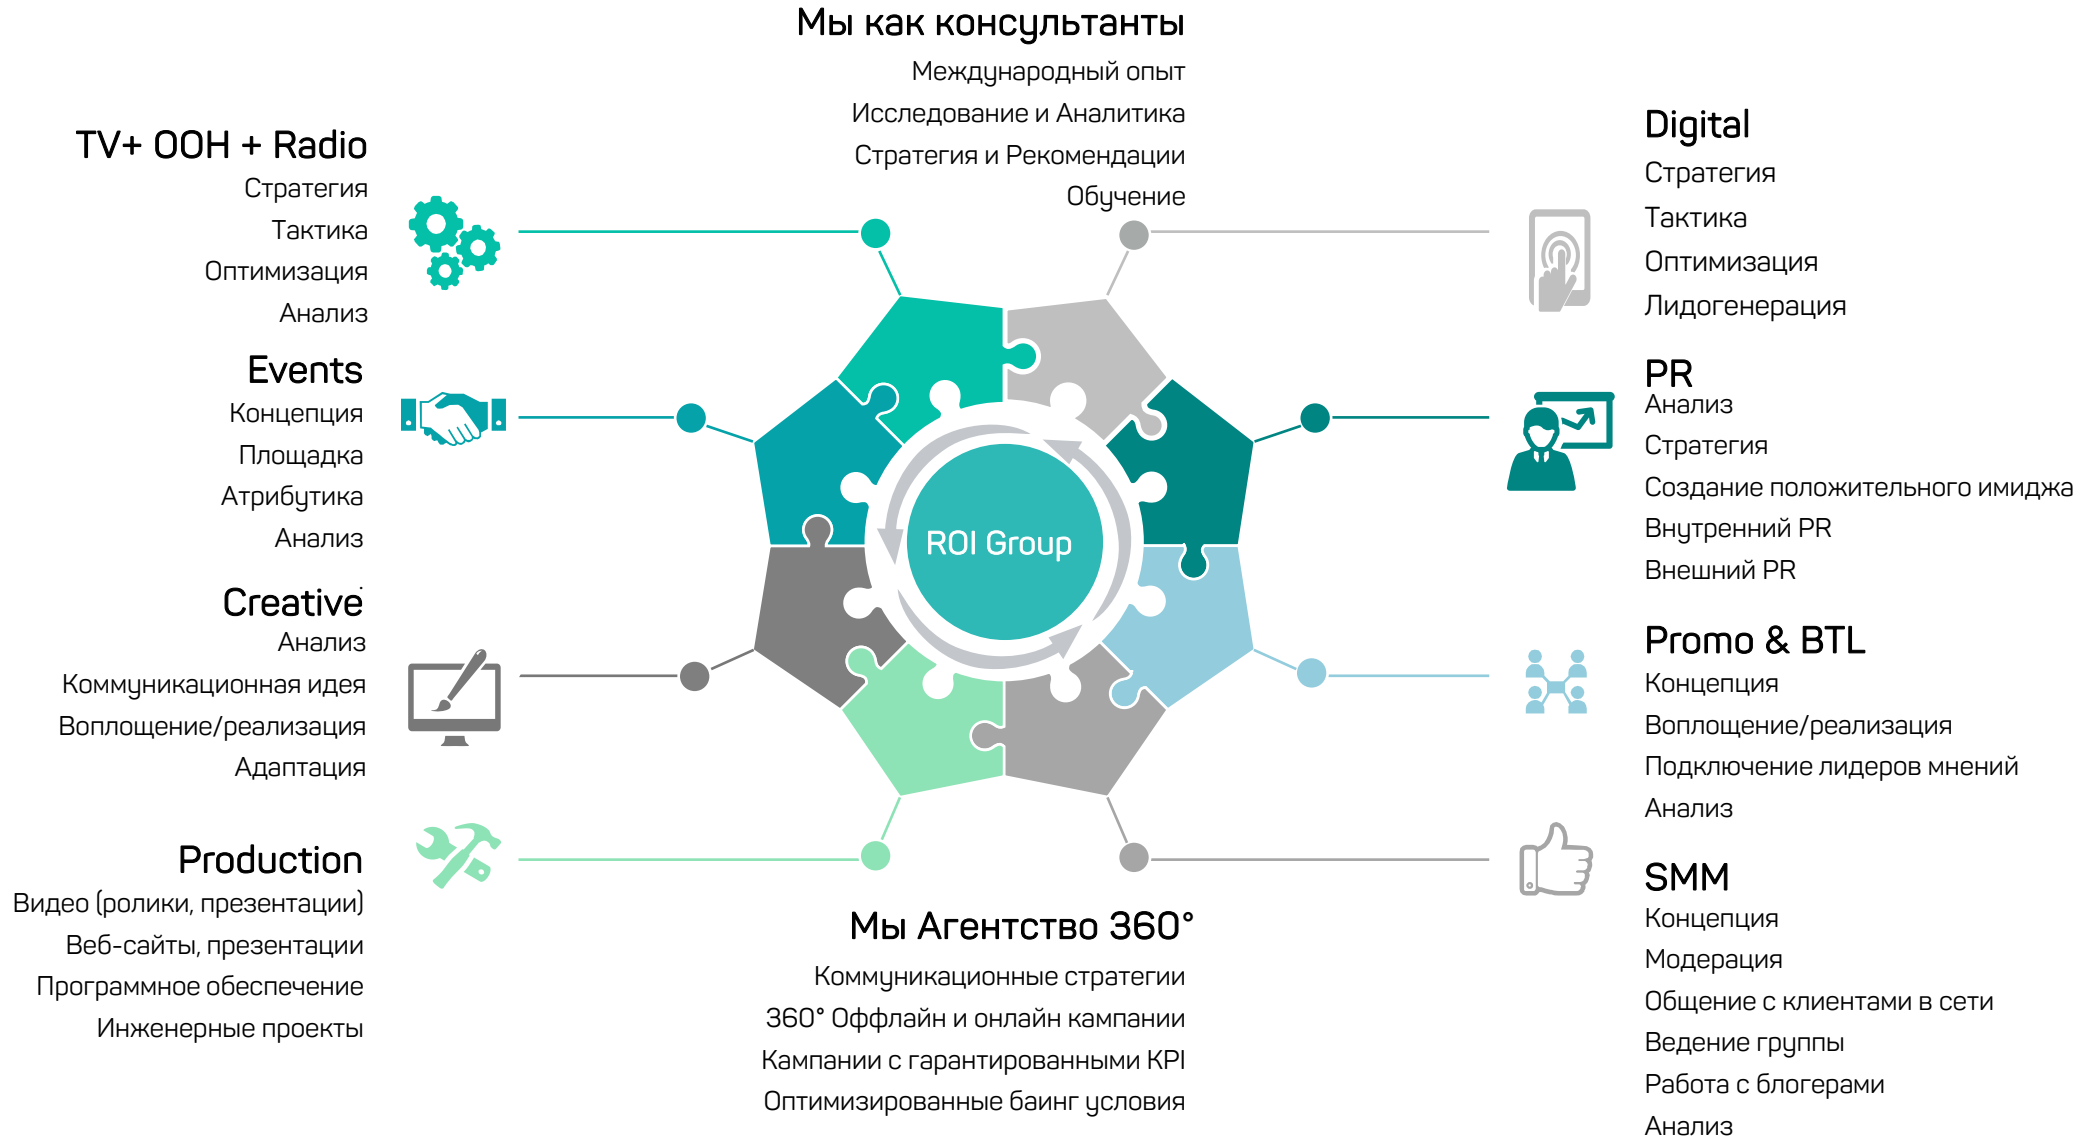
Мы как консультанты
Международный опыт
Исследование и Аналитика
Стратегия и Рекомендации
Обучение

TV+ OOH + Radio
Стратегия
Тактика
Оптимизация
Анализ

Events
Концепция
Площадка
Атрибутика
Анализ

Creative
Анализ
Коммуникационная идея
Воплощение/реализация
Адаптация

Production
Видео (ролики, презентации)
Веб-сайты, презентации
Программное обеспечение
Инженерные проекты

ROI Group

Digital
Стратегия
Тактика
Оптимизация
Лидогенерация

PR
Анализ
Стратегия
Создание положительного имиджа
Внутренний PR
Внешний PR

Promo & BTL
Концепция
Воплощение/реализация
Подключение лидеров мнений
Анализ

SMM
Концепция
Модерация
Общение с клиентами в сети
Ведение группы
Работа с блогерами
Анализ

Мы Агентство 360°
Коммуникационные стратегии
360° Оффлайн и онлайн кампании
Кампании с гарантированными KPI
Оптимизированные баинг условия